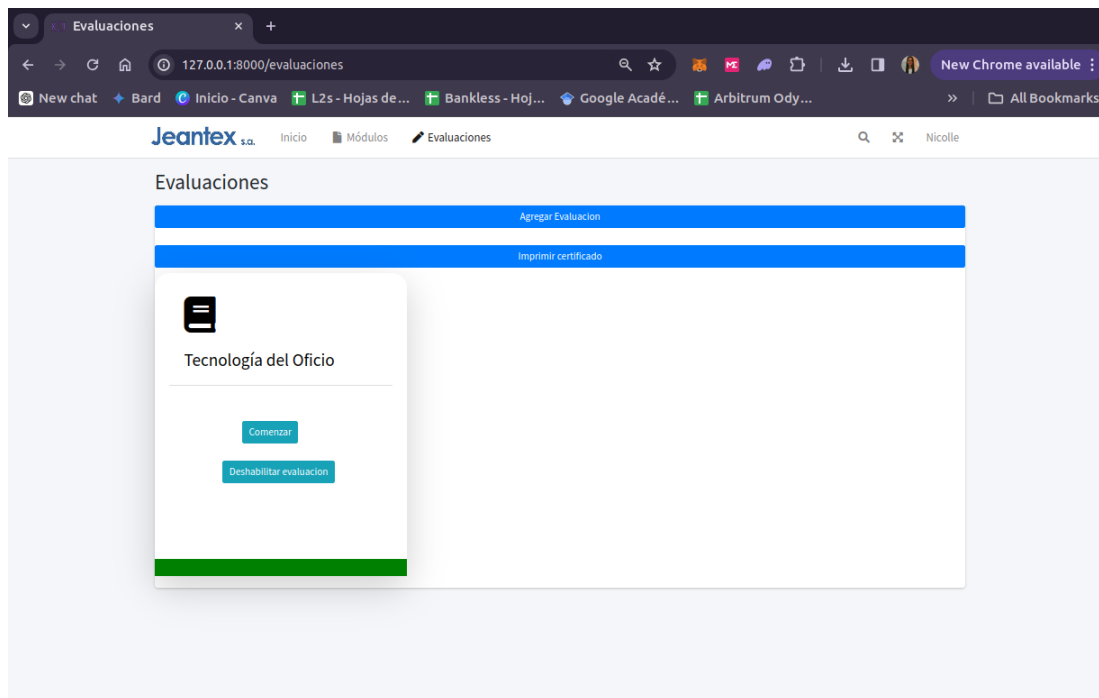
Evaluaciones ×  +

127.0.0.1:8000/evaluaciones

New Chrome available

New chat  Bard  Inicio - Canva  L2s - Hojas de...  Bankless - Hoj...  Google Acadé...  Arbitrum Ody...  »  All Bookmarks

Jeantex s.a.  Inicio  Módulos  Evaluaciones  Nicolle

Evaluaciones

Agregar Evaluacion

Imprimir certificado

Tecnología del Oficio

Comenzar

Deshabilitar evaluacion